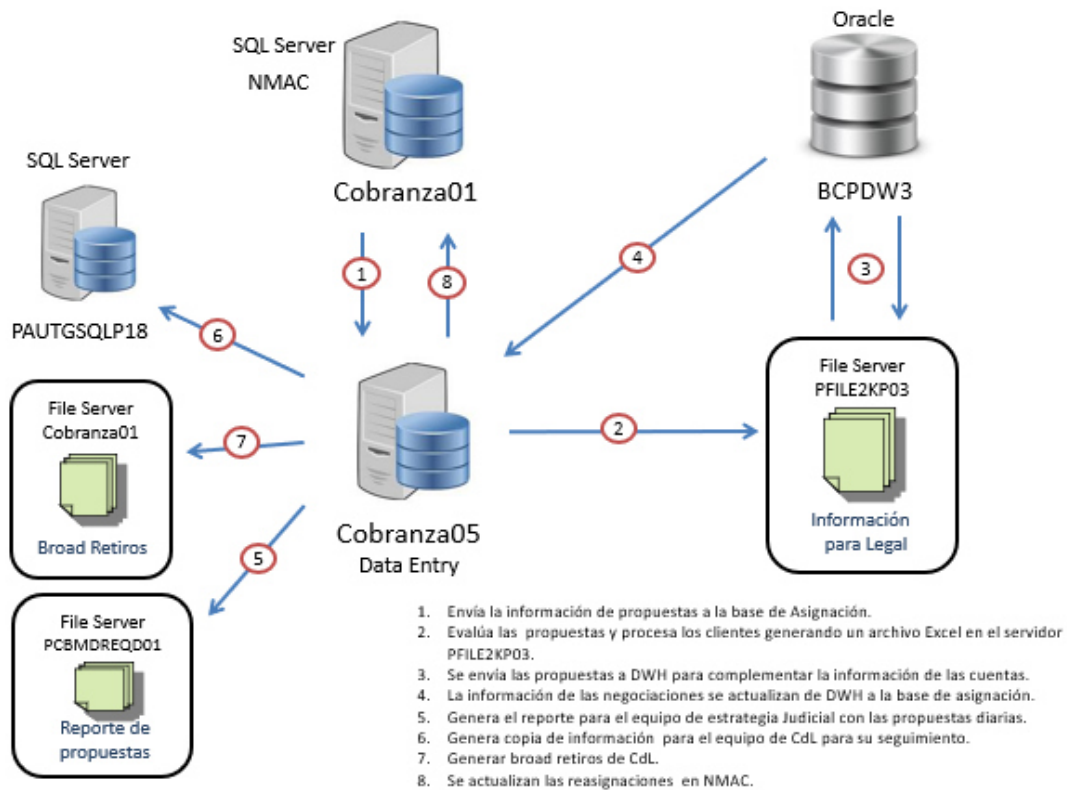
SQL Server
NMAC

Cobranza01

Oracle

BCPDW3

SQL Server

PAUTGSQLP18

1

8

4

3

6

File Server
Cobranza01

7

Broad Retiros

Cobranza05
Data Entry

2

File Server
PFILE2KP03

Información para Legal

5

File Server
PCBMDREQD01

Reporte de propuestas

1. Envía la información de propuestas a la base de Asignación.
2. Evalúa las propuestas y procesa los clientes generando un archivo Excel en el servidor PFILE2KP03.
3. Se envía las propuestas a DWH para complementar la información de las cuentas.
4. La información de las negociaciones se actualizan de DWH a la base de asignación.
5. Genera el reporte para el equipo de estrategia Judicial con las propuestas diarias.
6. Genera copia de información para el equipo de CdL para su seguimiento.
7. Generar broad retiros de CdL.
8. Se actualizan las reasignaciones en NMAC.